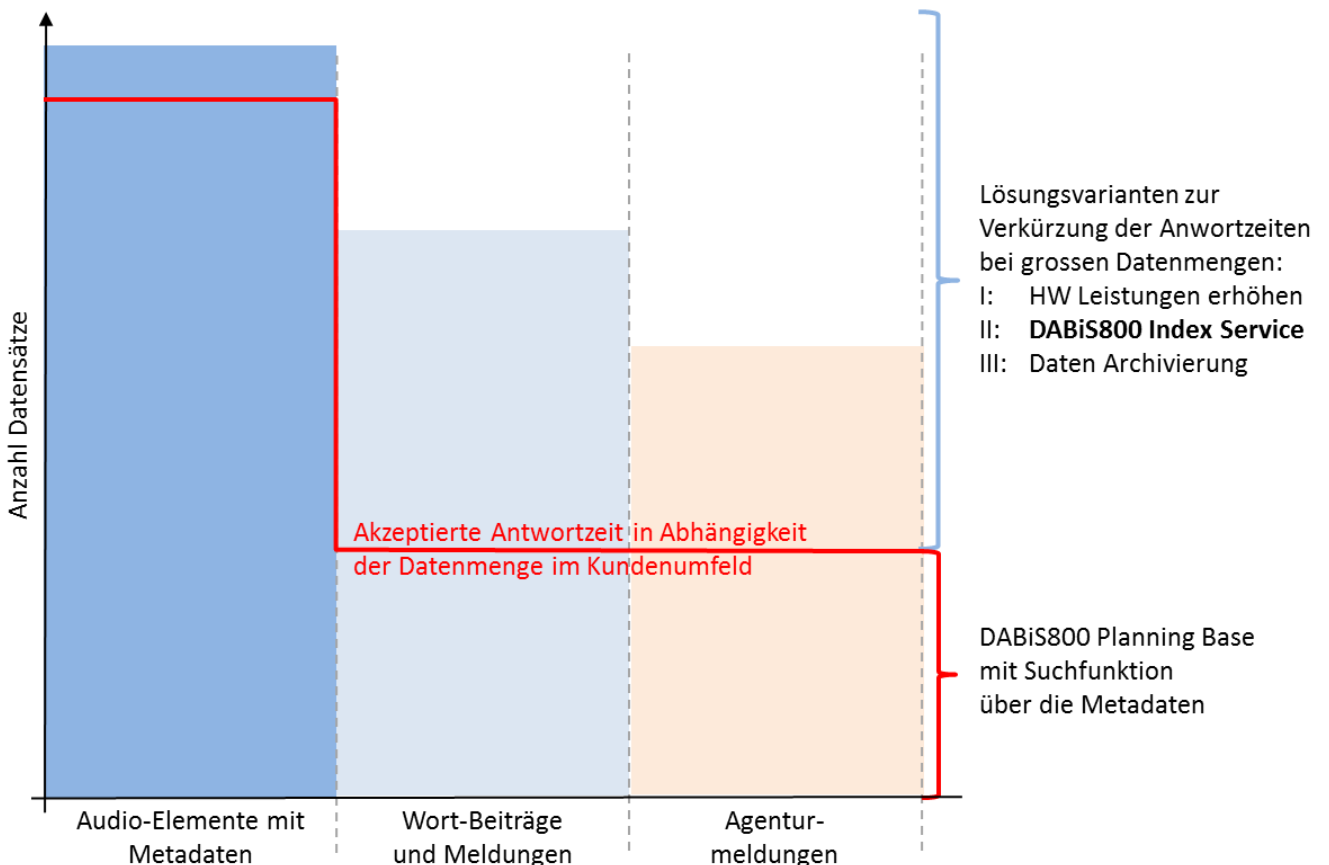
Anzahl Datensätze

Lösungsvarianten zur Verkürzung der Anwortzeiten bei grossen Datenmengen:
I: HW Leistungen erhöhen
II: **DABiS800 Index Service**
III: Daten Archivierung

Akzeptierte Antwortzeit in Abhängigkeit der Datenmenge im Kundenumfeld

DABiS800 Planning Base mit Suchfunktion über die Metadaten

Audio-Elemente mit Metadaten

Wort-Beiträge und Meldungen

Agenturmeldungen